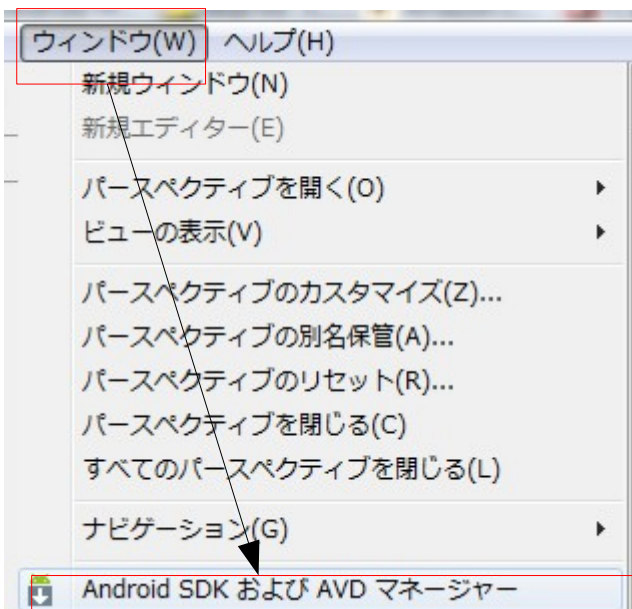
ウィンドウ(W) ヘルプ(H)

新規ウィンドウ(N)
新規エディター(E)

パースペクティブを開く(O)
ビューの表示(V)

パースペクティブのカスタマイズ(Z)...
パースペクティブの別名保管(A)...
パースペクティブのリセット(R)...
パースペクティブを閉じる(C)
すべてのパースペクティブを閉じる(L)

ナビゲーション(G)

Android SDK および AVD マネージャー